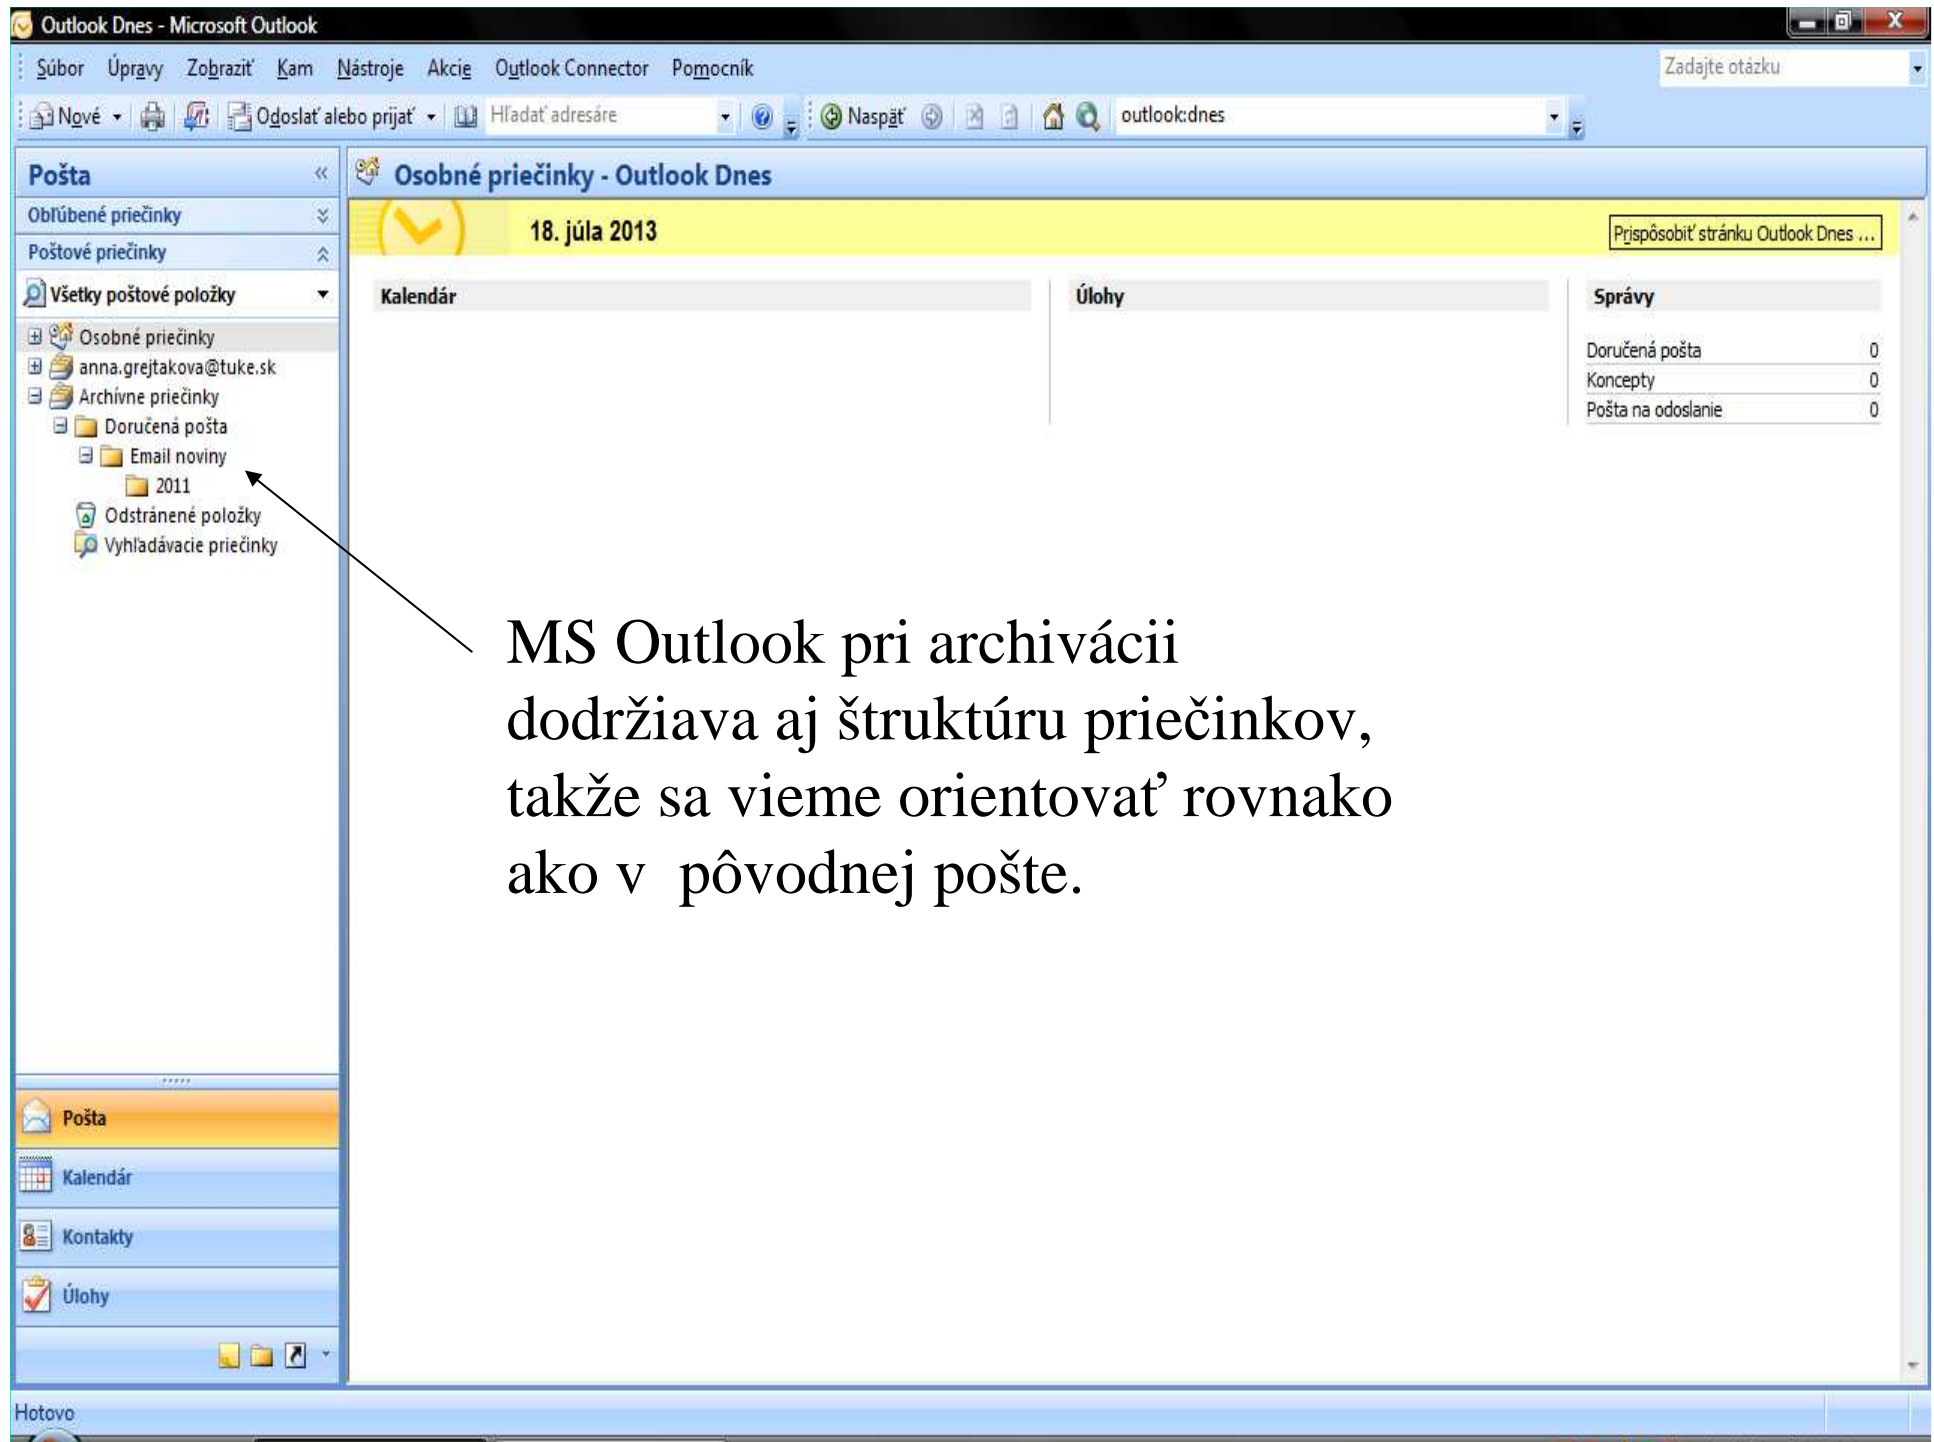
Outlook Dnes - Microsoft Outlook

Súbor Úpravy Zobraziť Kam Nástroje Akcie Outlook Connector Pomocník

Zadajte otázku

Nové Odoslať alebo prijať Hľadať adresáre Naspäť outlook:dnes

Pošta

Obľúbené priečinky

Poštové priečinky

Všetky poštové položky

Osobné priečinky
anna.grejtakova@tuke.sk
Archívne priečinky
Doručená pošta
Email noviny
2011
Odstránené položky
Vyhľadávacie priečinky

Osobné priečinky - Outlook Dnes

18. júla 2013

Prispôsobiť stránku Outlook Dnes ...

Kalendár

Úlohy

Správy

| Doručená pošta | 0 |
|---|---|
| Koncepty | 0 |
| Pošta na odoslanie | 0 |

MS Outlook pri archivácii dodržiava aj štruktúru priečinkov, takže sa vieme orientovať rovnako ako v pôvodnej pošte.

Pošta

Kalendár

Kontakty

Úlohy

Hotovo